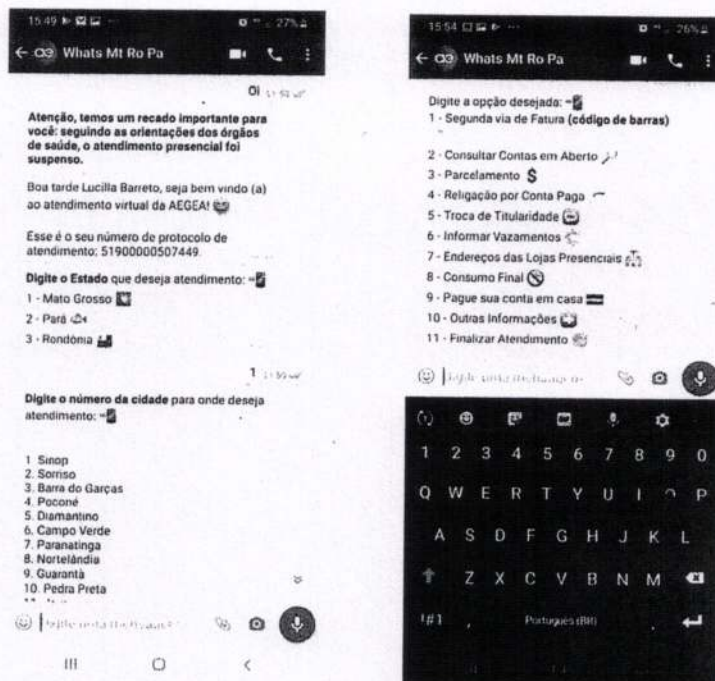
15:49 27%

Whats Mt Ro Pa

Oi 15:50

Atenção, temos um recado importante para você: seguindo as orientações dos órgãos de saúde, o atendimento presencial foi suspenso.

Boa tarde Lucilla Barreto, seja bem vindo (a) ao atendimento virtual da AEGEA!

Esse é o seu número de protocolo de atendimento: 51900000507449.

Digite o Estado que deseja atendimento: ⇒
1 - Mato Grosso
2 - Pará
3 - Rondônia

1 15:50

Digite o número da cidade para onde deseja atendimento: ⇒

1. Sinop
2. Sorriso
3. Barra do Garças
4. Poconé
5. Diamantino
6. Campo Verde
7. Paranatinga
8. Nortelândia
9. Guarantã
10. Pedra Preta

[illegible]

15:54 26%

Whats Mt Ro Pa

Digite a opção desejada: ⇒
1 - Segunda via de Fatura (código de barras)

2 - Consultar Contas em Aberto
3 - Parcelamento $
4 - Religação por Conta Paga
5 - Troca de Titularidade
6 - Informar Vazamentos
7 - Endereços das Lojas Presenciais
8 - Consumo Final
9 - Pague sua conta em casa
10 - Outras Informações
11 - Finalizar Atendimento

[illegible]

1 2 3 4 5 6 7 8 9 0
Q W E R T Y U I O P
A S D F G H J K L
Z X C V B N M
!#1 Português (BR)